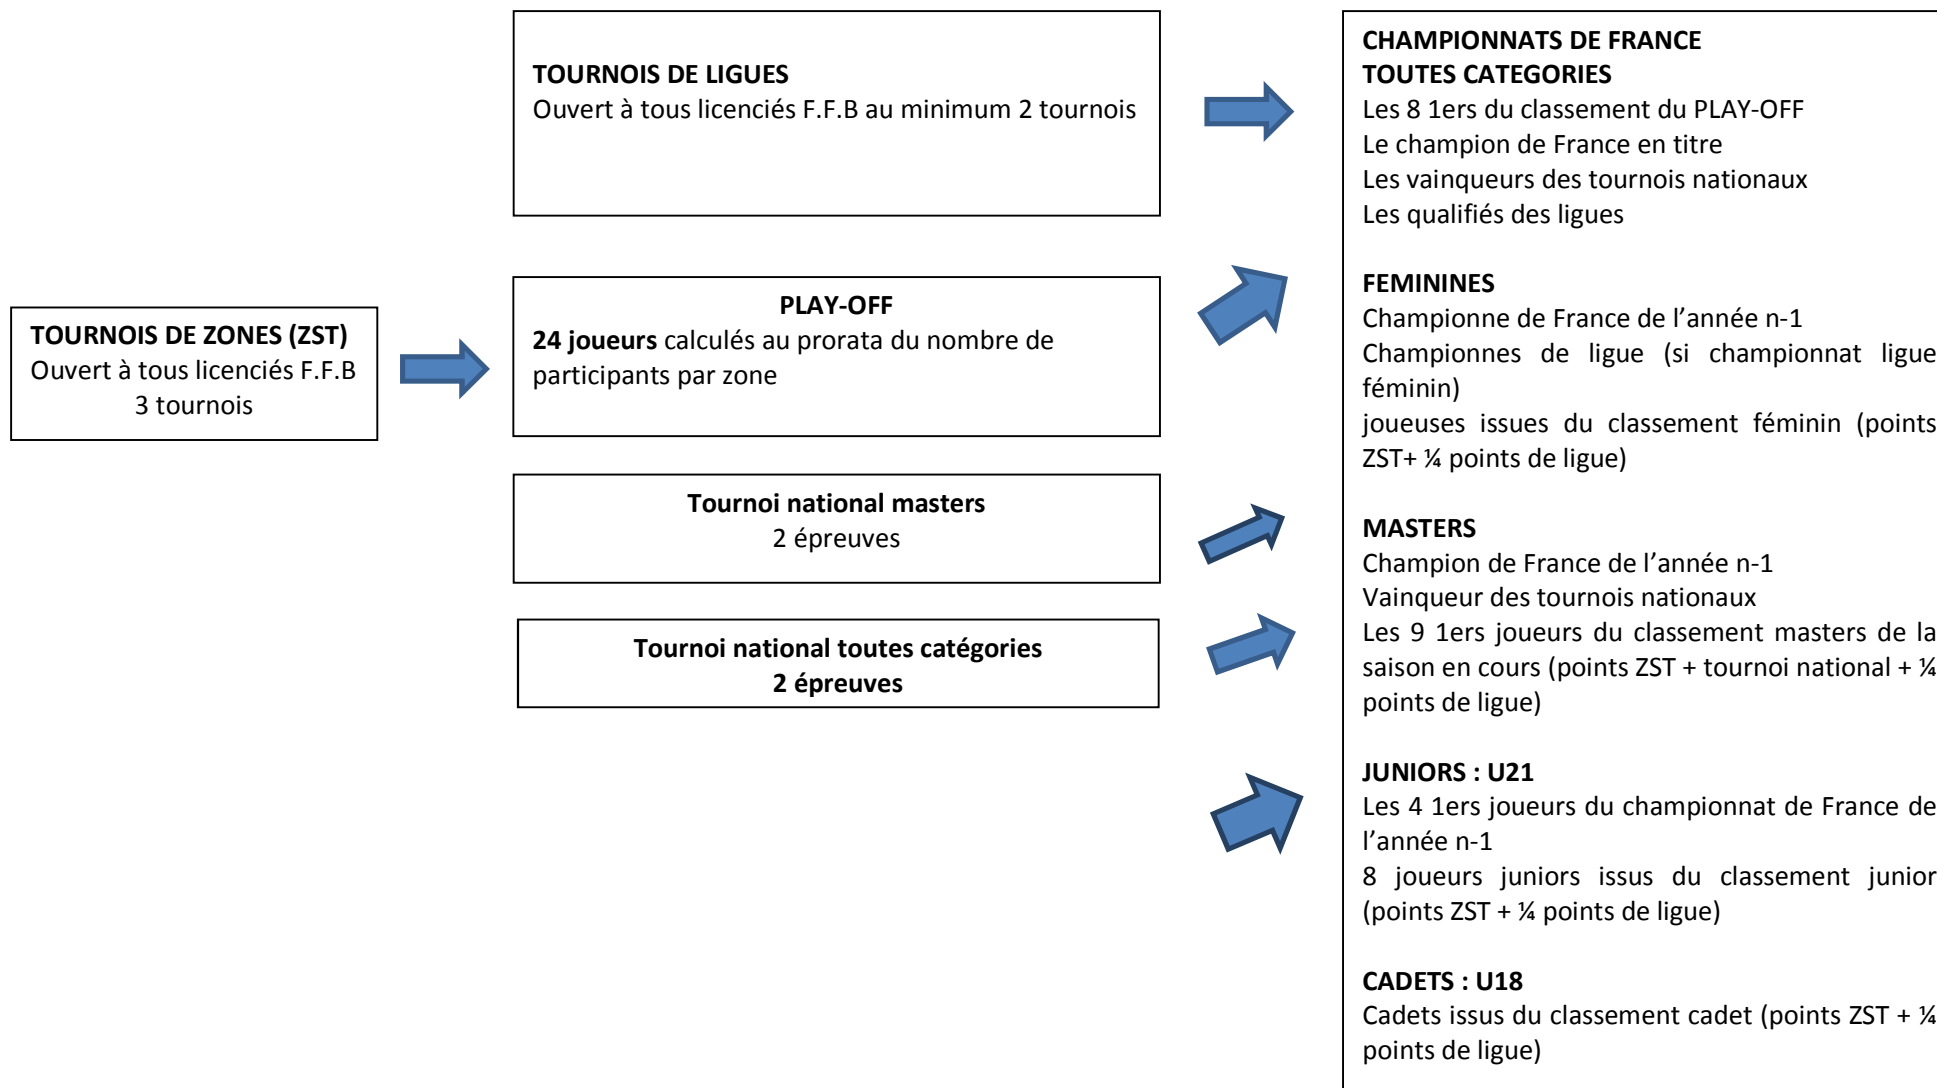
TOURNOIS DE ZONES (ZST)
Ouvert à tous licenciés F.F.B
3 tournois

TOURNOIS DE LIGUES
Ouvert à tous licenciés F.F.B au minimum 2 tournois

PLAY-OFF
24 joueurs calculés au prorata du nombre de participants par zone

Tournoi national masters
2 épreuves

Tournoi national toutes catégories
2 épreuves

CHAMPIONNATS DE FRANCE
TOUTES CATEGORIES
Les 8 1ers du classement du PLAY-OFF
Le champion de France en titre
Les vainqueurs des tournois nationaux
Les qualifiés des ligues

FEMININES
Championne de France de l'année n-1
Championnes de ligue (si championnat ligue féminin)
joueuses issues du classement féminin (points ZST+ ¼ points de ligue)

MASTERS
Champion de France de l'année n-1
Vainqueur des tournois nationaux
Les 9 1ers joueurs du classement masters de la saison en cours (points ZST + tournoi national + ¼ points de ligue)

JUNIORS : U21
Les 4 1ers joueurs du championnat de France de l'année n-1
8 joueurs juniors issus du classement junior (points ZST + ¼ points de ligue)

CADETS : U18
Cadets issus du classement cadet (points ZST + ¼ points de ligue)